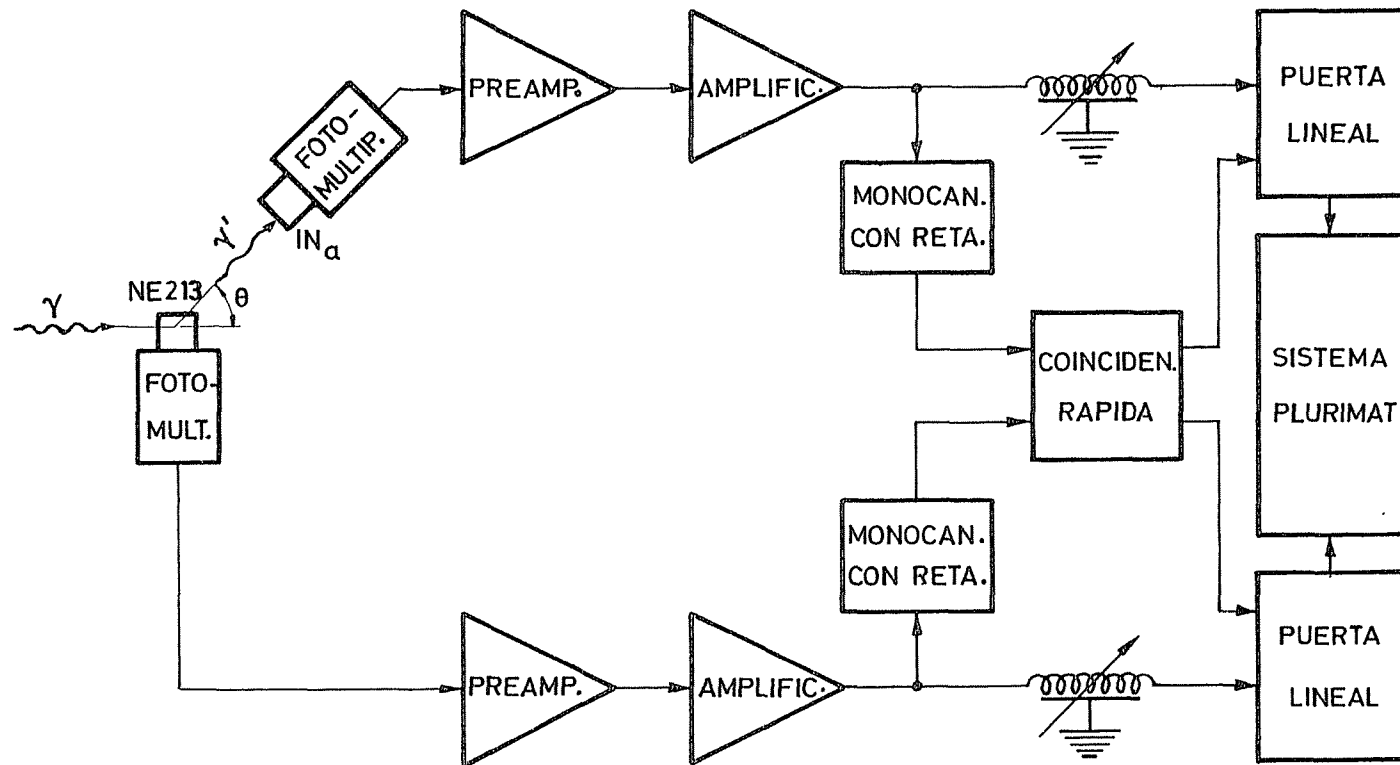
$\gamma$

NE213

$\theta$

$\gamma'$

FOTO-MULT.

FOTO-MULTIP.

$IN_a$

PREAMP.

AMPLIFIC.

MONOCAN. CON RETA.

COINCIDEN. RAPIDA

MONOCAN. CON RETA.

PREAMP.

AMPLIFIC.

PUERTA LINEAL

SISTEMA PLURIMAT

PUERTA LINEAL